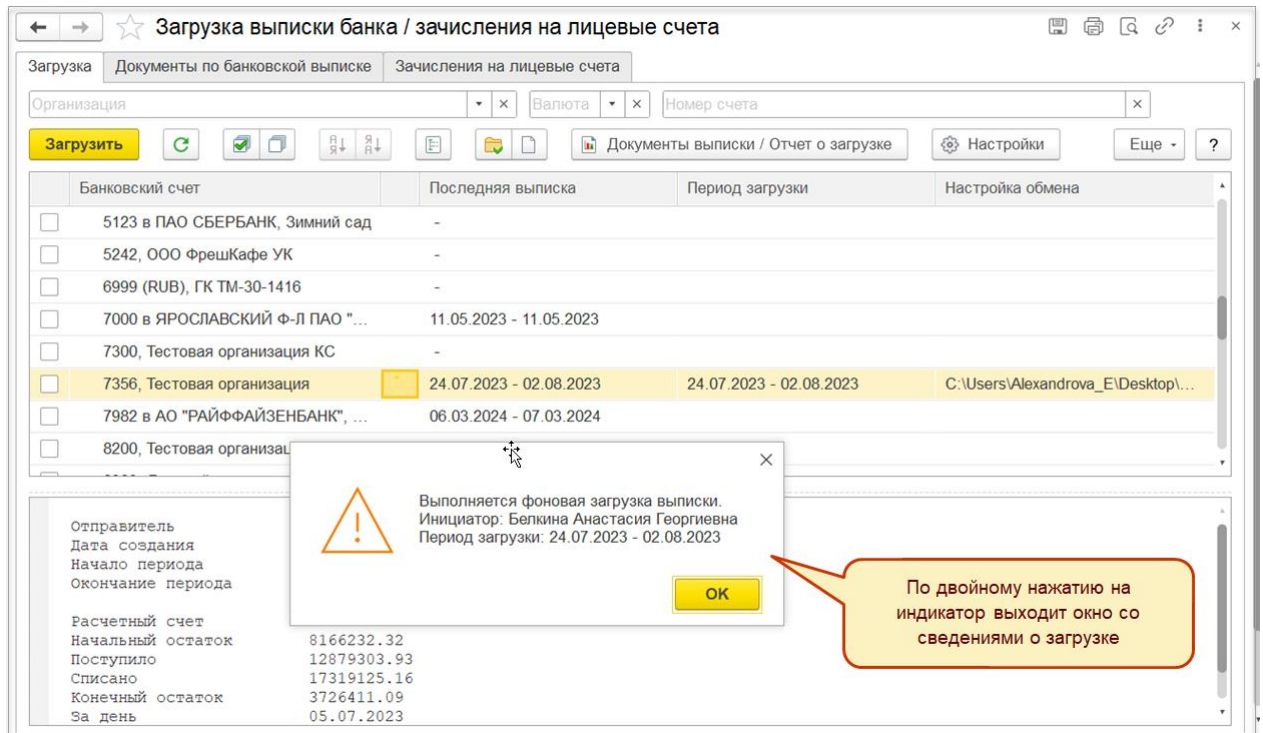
Загрузка выписки банка / зачисления на лицевые счета

Загрузка | Документы по банковской выписке | Зачисления на лицевые счета

Организация | Валюта | Номер счета

Загрузить | Документы выписки / Отчет о загрузке | Настройки | Еще | ?

| Банковский счет | | Последняя выписка | Период загрузки | Настройка обмена |
|---|---|---|---|---|
| 5123 в ПАО СБЕРБАНК, Зимний сад | | - | | |
| 5242, ООО ФрешКафе УК | | - | | |
| 6999 (RUB), ГК ТМ-30-1416 | | - | | |
| 7000 в ЯРОСЛАВСКИЙ Ф-Л ПАО "... | | 11.05.2023 - 11.05.2023 | | |
| 7300, Тестовая организация КС | | - | | |
| 7356, Тестовая организация | | 24.07.2023 - 02.08.2023 | 24.07.2023 - 02.08.2023 | C:\Users\Alexandrova_E\Desktop\... |
| 7982 в АО "РАЙФФАЙЗЕНБАНК", ... | | 06.03.2024 - 07.03.2024 | | |
| 8200, Тестовая организац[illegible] | | | | |

Выполняется фоновая загрузка выписки.
Инициатор: Белкина Анастасия Георгиевна
Период загрузки: 24.07.2023 - 02.08.2023

OK

Отправитель
Дата создания
Начало периода
Окончание периода

Расчетный счет
Начальный остаток 8166232.32
Поступило 12879303.93
Списано 17319125.16
Конечный остаток 3726411.09
За день 05.07.2023

По двойному нажатию на индикатор выходит окно со сведениями о загрузке